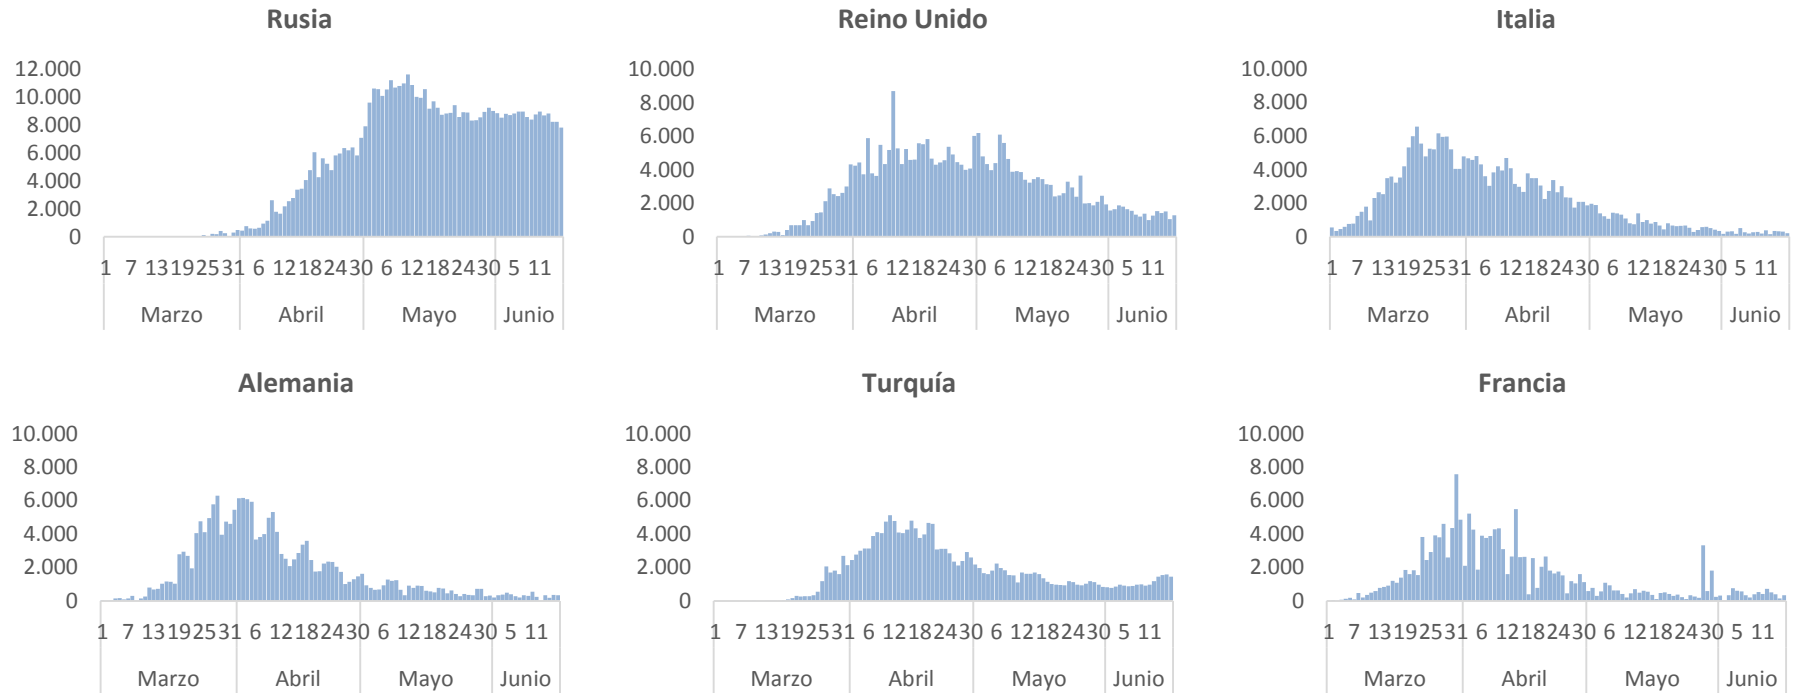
Rusia

12.000
10.000
8.000
6.000
4.000
2.000
0

1 7 13192531 6 12182430 6 12182430 5 11

Marzo Abril Mayo Junio

Reino Unido

10.000
8.000
6.000
4.000
2.000
0

1 7 13192531 6 12182430 6 12182430 5 11

Marzo Abril Mayo Junio

Italia

10.000
8.000
6.000
4.000
2.000
0

1 7 13192531 6 12182430 6 12182430 5 11

Marzo Abril Mayo Junio

Alemania

10.000
8.000
6.000
4.000
2.000
0

1 7 13192531 6 12182430 6 12182430 5 11

Marzo Abril Mayo Junio

Turquía

10.000
8.000
6.000
4.000
2.000
0

1 7 13192531 6 12182430 6 12182430 5 11

Marzo Abril Mayo Junio

Francia

10.000
8.000
6.000
4.000
2.000
0

1 7 13192531 6 12182430 6 12182430 5 11

Marzo Abril Mayo Junio